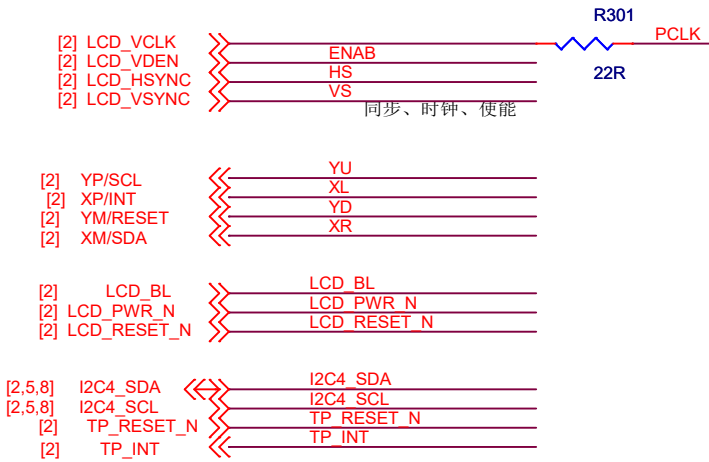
R301
[2] LCD_VCLK
PCLK
[2] LCD_VDEN
ENAB
[2] LCD_HSYNC
HS
22R
[2] LCD_VSYNC
VS
同步、时钟、使能

[2] YP/SCL
YU
[2] XP/INT
XL
[2] YM/RESET
YD
[2] XM/SDA
XR

[2] LCD_BL
LCD_BL
[2] LCD_PWR_N
LCD_PWR_N
[2] LCD_RESET_N
LCD_RESET_N

[2,5,8] I2C4_SDA
I2C4_SDA
[2,5,8] I2C4_SCL
I2C4_SCL
[2] TP_RESET_N
TP_RESET_N
[2] TP_INT
TP_INT